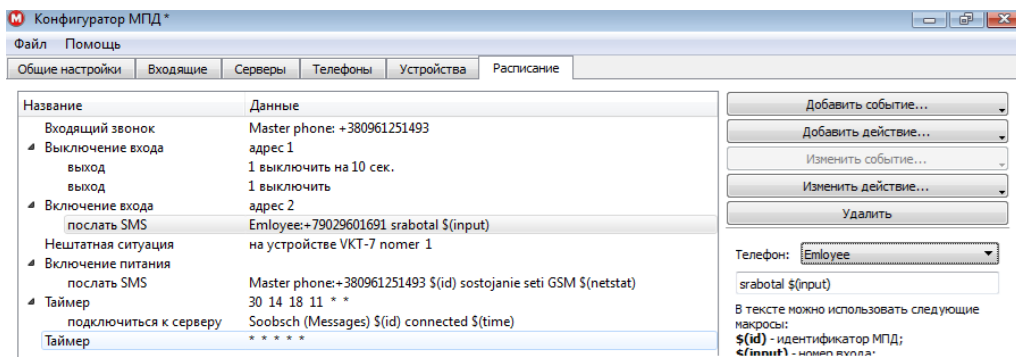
Конфигуратор МПД *

Файл Помощь

Общие настройки | Входящие | Серверы | Телефоны | Устройства | Расписание

| Название | Данные |
|---|---|
| Входящий звонок | Master phone: +380961251493 |
| Выключение входа | адрес 1 |
| выход | 1 выключить на 10 сек. |
| выход | 1 выключить |
| Включение входа | адрес 2 |
| послать SMS | Emloyee:+79029601691 srabotal $(input) |
| Нештатная ситуация | на устройстве VKT-7 nomer 1 |
| Включение питания | |
| послать SMS | Master phone:+380961251493 $(id) sostojanie seti GSM $(netstat) |
| Таймер | 30 14 18 11 * * |
| подключиться к серверу | Soobsch (Messages) $(id) connected $(time) |
| Таймер | * * * * * |

Добавить событие...

Добавить действие...

Изменить событие...

Изменить действие...

Удалить

Телефон: Emloyee

srabotal $(input)

В тексте можно использовать следующие макросы:
$(id) - идентификатор МПД;
$(input) - номер входа;